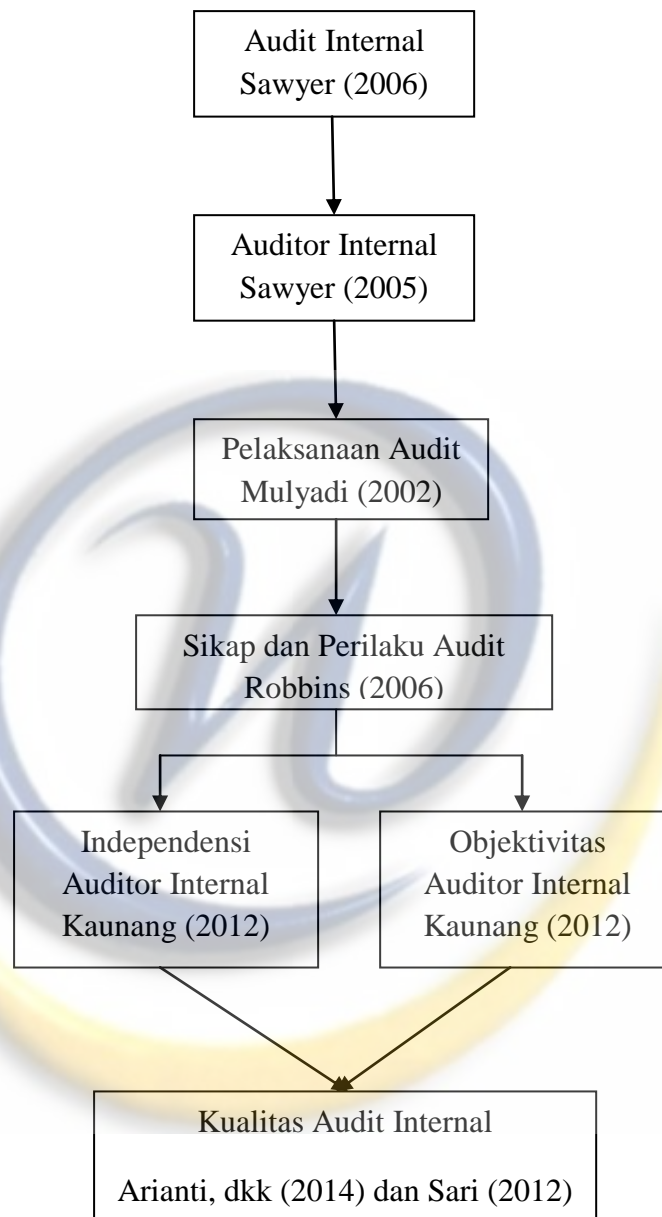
Audit Internal
Sawyer (2006)

Auditor Internal
Sawyer (2005)

Pelaksanaan Audit
Mulyadi (2002)

Sikap dan Perilaku Audit
Robbins (2006)

Independensi
Auditor Internal
Kaunang (2012)

Objektivitas
Auditor Internal
Kaunang (2012)

Kualitas Audit Internal

Arianti, dkk (2014) dan Sari (2012)